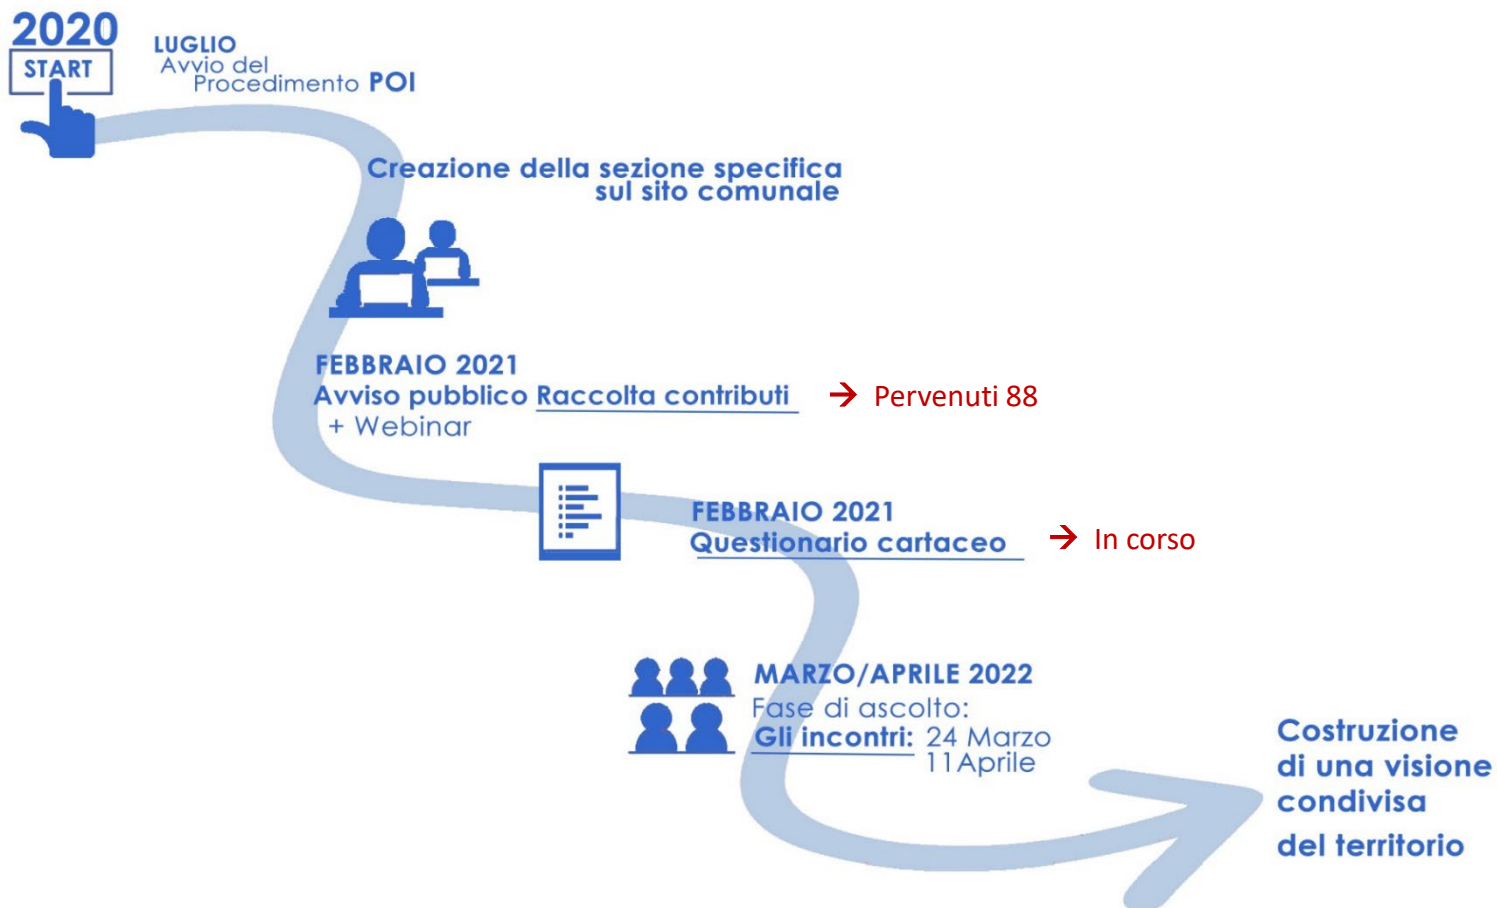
2020
START

LUGLIO
Avvio del Procedimento POI

Creazione della sezione specifica sul sito comunale

FEBBRAIO 2021
Avviso pubblico Raccolta contributi
+ Webinar

→ Pervenuti 88

FEBBRAIO 2021
Questionario cartaceo

→ In corso

MARZO/APRILE 2022
Fase di ascolto:
Gli incontri: 24 Marzo
11Aprile

Costruzione di una visione condivisa del territorio